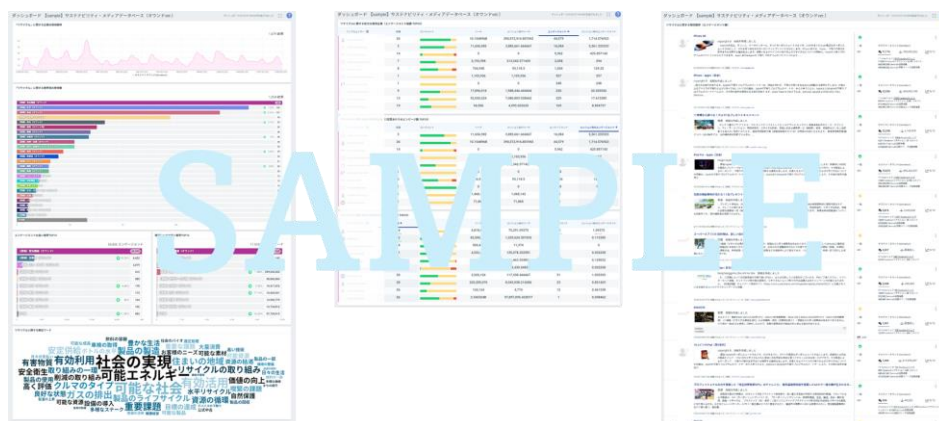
ダッシュボード【Sample】サステナビリティ・メディアデータベース（ダウンFan）

ダッシュボード【Sample】サステナビリティ・メディアデータベース（ダウンFan）

ダッシュボード【Sample】サステナビリティ・メディアデータベース（ダウンFan）

SAMPLE

社会の実現
可能エネルギー
可能な社会
有効利用
住まいの地域
リサイクルの取り組み
クルマのタイプ
重要課題
製品のライフサイクル
ガスの排出
豊かな生活
製品の製造
有害物質
安全衛生
価値の向上
資源の循環
自然保護
高く評価